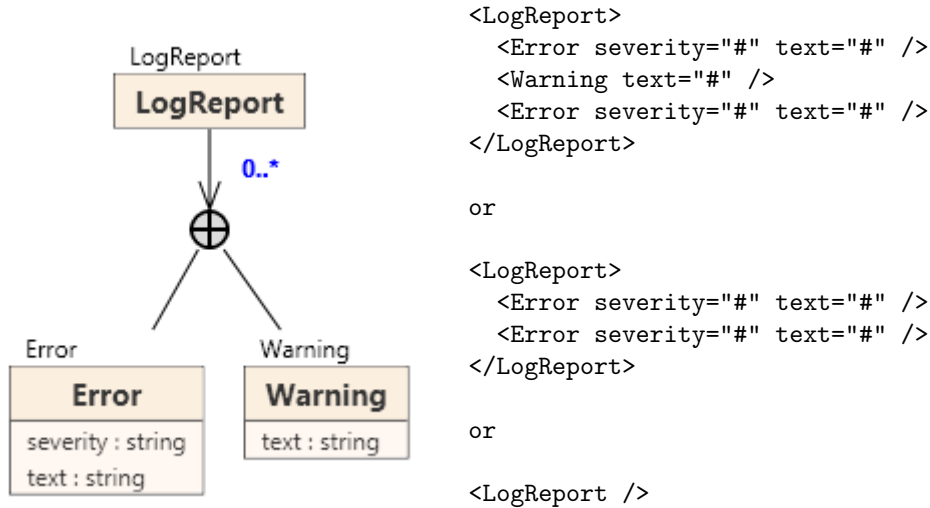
LogReport
LogReport
0..*
Error
Error
severity : string
text : string
Warning
Warning
text : string

<LogReport>
  <Error severity="#" text="#" />
  <Warning text="#" />
  <Error severity="#" text="#" />
</LogReport>

or

<LogReport>
  <Error severity="#" text="#" />
  <Error severity="#" text="#" />
</LogReport>

or

<LogReport />